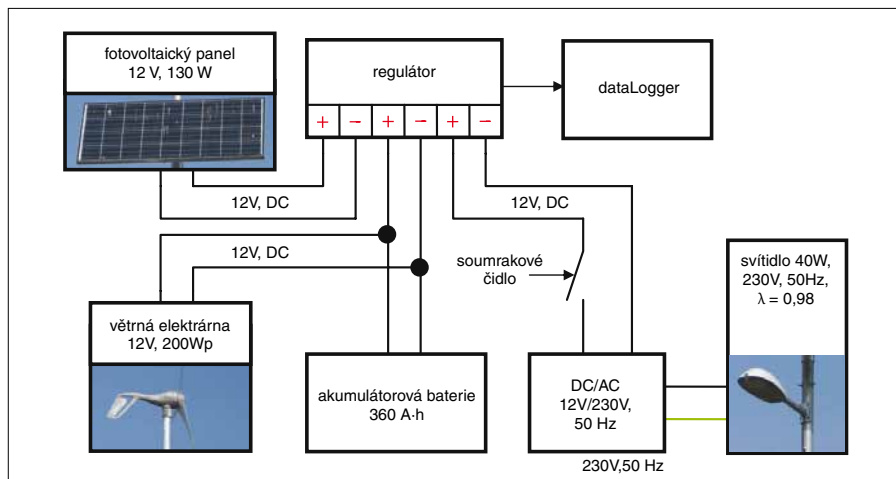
fotovoltaický panel
12 V, 130 W

regulátor

+ − + − + −

dataLogger

12V, DC

12V, DC

12V, DC

soumrakové čidlo

svítidlo 40W, 230V, 50Hz, $\lambda = 0,98$

větrná elektrárna
12V, 200Wp

akumulátorová baterie
360 A·h

DC/AC
12V/230V,
50 Hz

230V,50 Hz